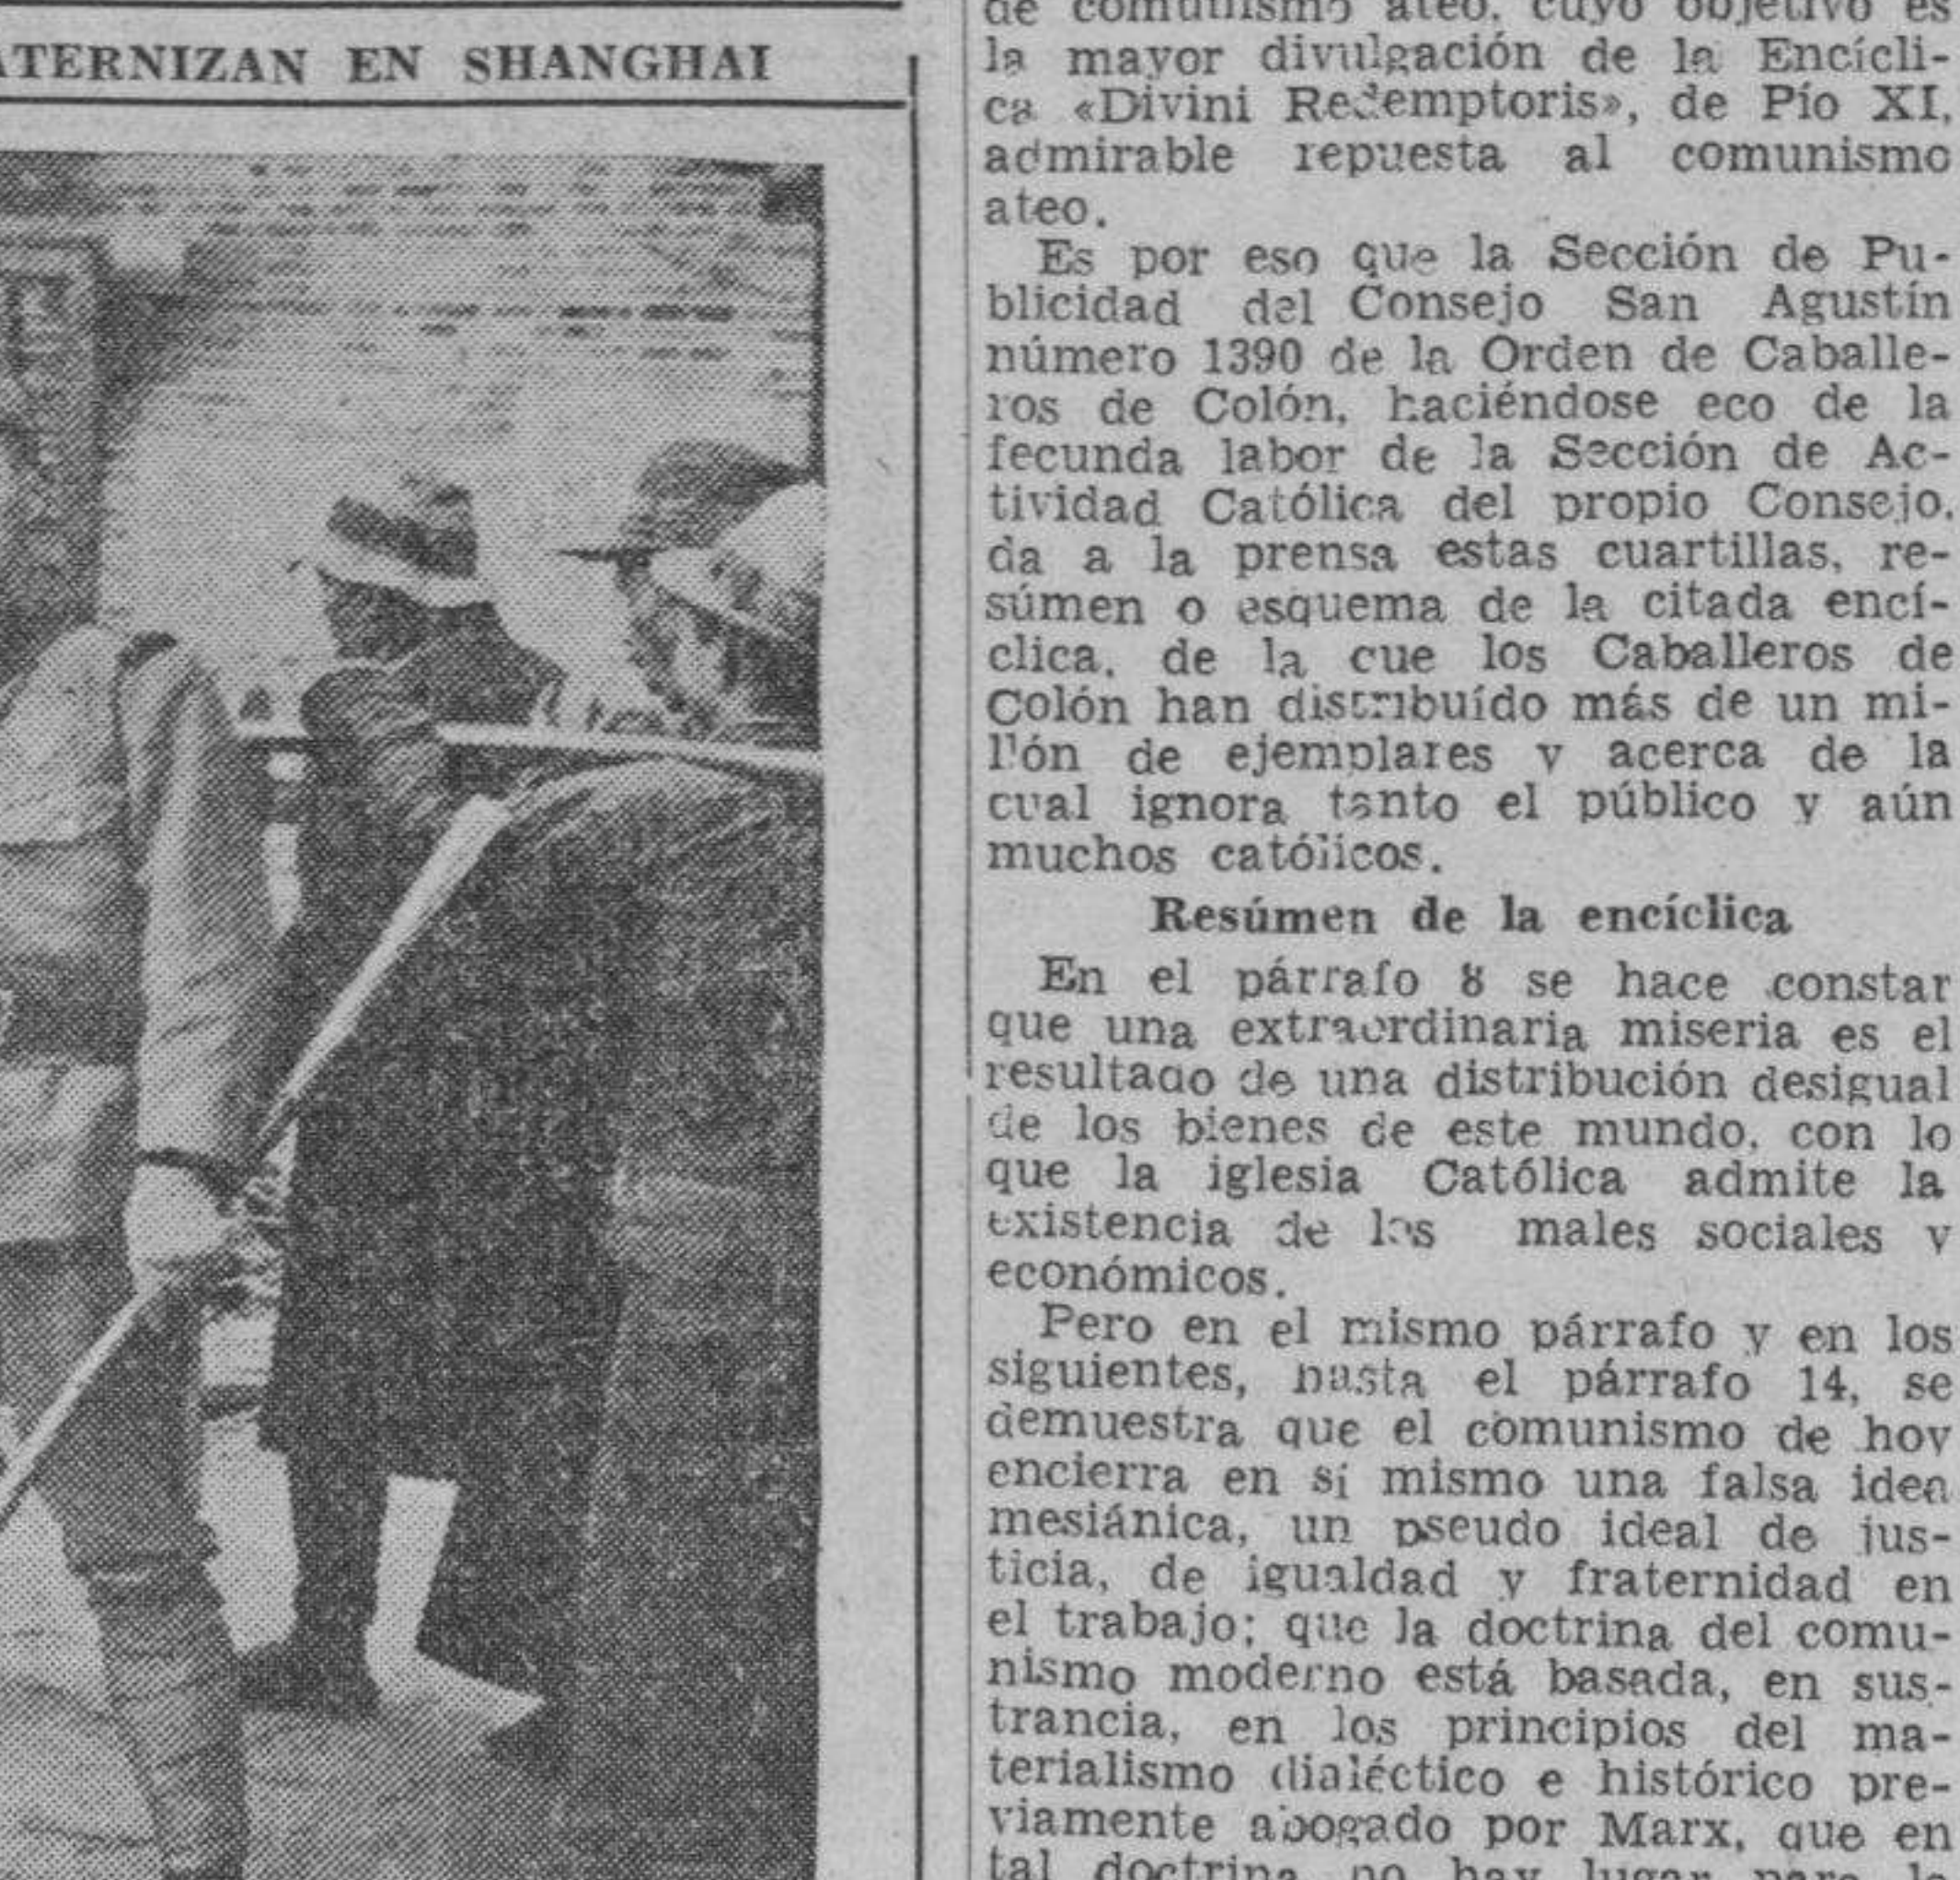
ATERNIZAN EN SHANGHAI

de comunismo ateo, cuyo objetivo es la mayor divulgación de la Encíclica «Divini Redemptoris», de Pío XI, admirable repuesta al comunismo ateo.

Es por eso que la Sección de Publicidad del Consejo San Agustín número 1390 de la Orden de Caballeros de Colón, haciéndose eco de la fecunda labor de la Sección de Actividad Católica del propio Consejo, da a la prensa estas cuartillas, resúmen o esquema de la citada encíclica, de la cue los Caballeros de Colón han distribuído más de un millón de ejemplares y acerca de la cual ignora tanto el público y aún muchos católicos.

Resúmen de la encíclica

En el párrafo 8 se hace constar que una extraordinaria miseria es el resultado de una distribución desigual de los bienes de este mundo, con lo que la iglesia Católica admite la existencia de los males sociales y económicos.

Pero en el mismo párrafo y en los siguientes, hasta el párrafo 14, se demuestra que el comunismo de hoy encierra en sí mismo una falsa idea mesiánica, un pseudo ideal de justicia, de igualdad y fraternidad en el trabajo; que la doctrina del comunismo moderno está basada, en sustrancia, en los principios del materialismo dialéctico e histórico previamente abogado por Marx, que en tal doctrina no hay lugar para la